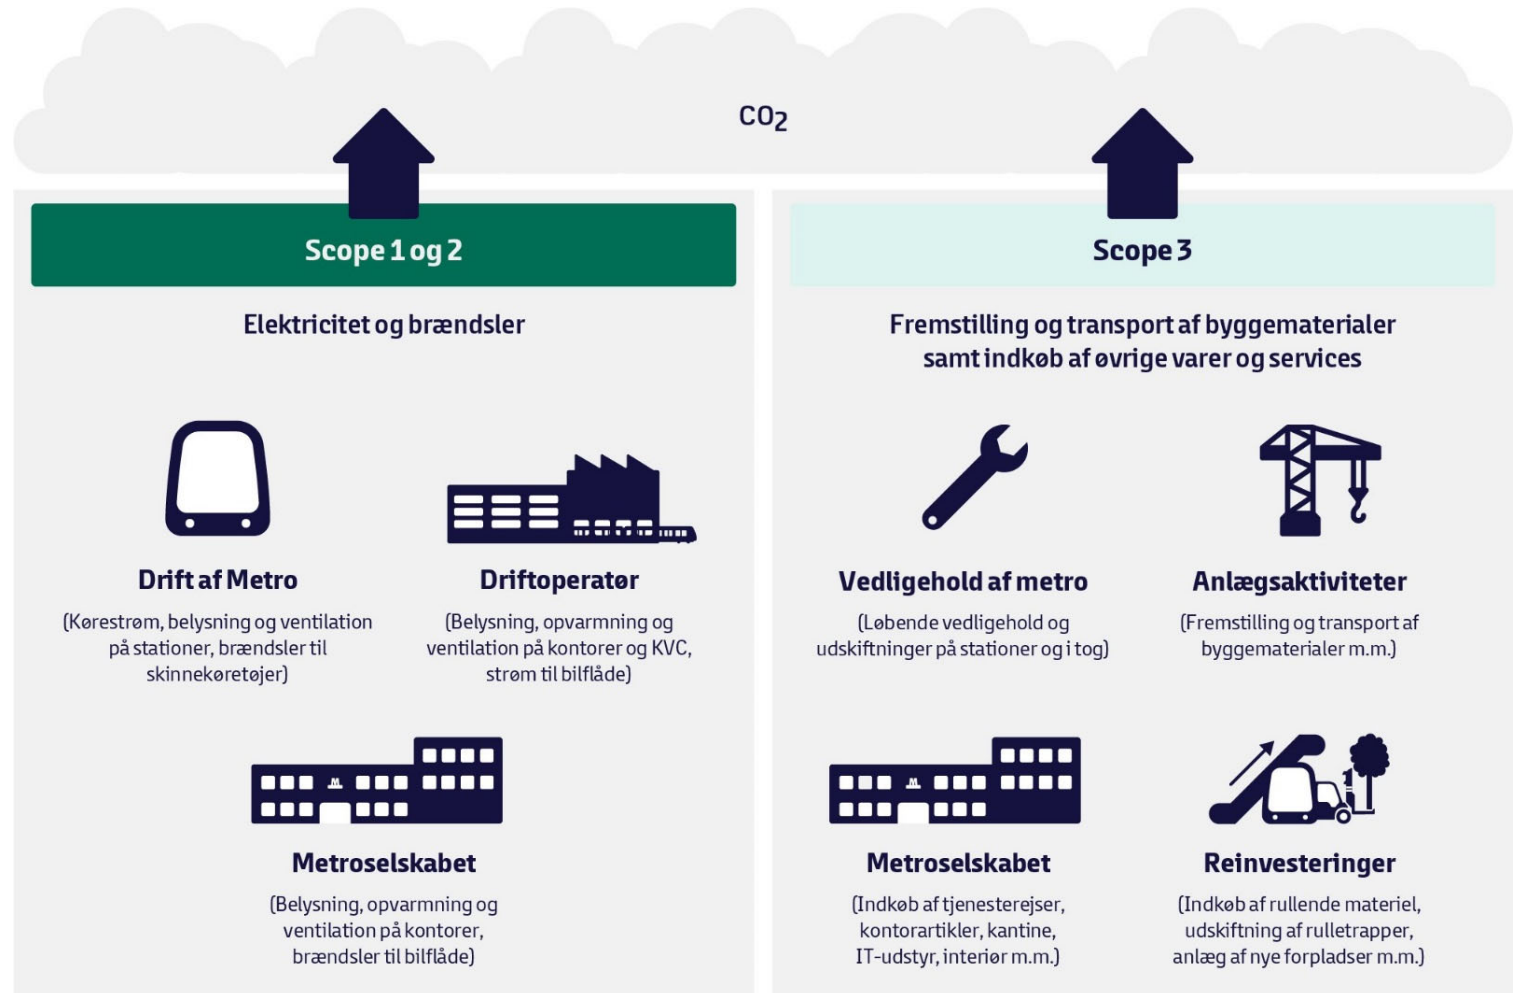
$CO_2$

Scope 1 og 2

Elektricitet og brændsler

Drift af Metro

(Kørestrøm, belysning og ventilation på stationer, brændsler til skinnekøretøjer)

Driftoperatør

(Belysning, opvarmning og ventilation på kontorer og KVC, strøm til bilflåde)

Metroselskabet

(Belysning, opvarmning og ventilation på kontorer, brændsler til bilflåde)

Scope 3

Fremstilling og transport af byggematerialer samt indkøb af øvrige varer og services

Vedligehold af metro

(Løbende vedligehold og udskiftninger på stationer og i tog)

Anlægsaktiviteter

(Fremstilling og transport af byggematerialer m.m.)

Metroselskabet

(Indkøb af tjenesterejser, kontorartikler, kantine, IT-udstyr, interiør m.m.)

Reinvesteringer

(Indkøb af rullende materiel, udskiftning af rulletrapper, anlæg af nye forpladser m.m.)